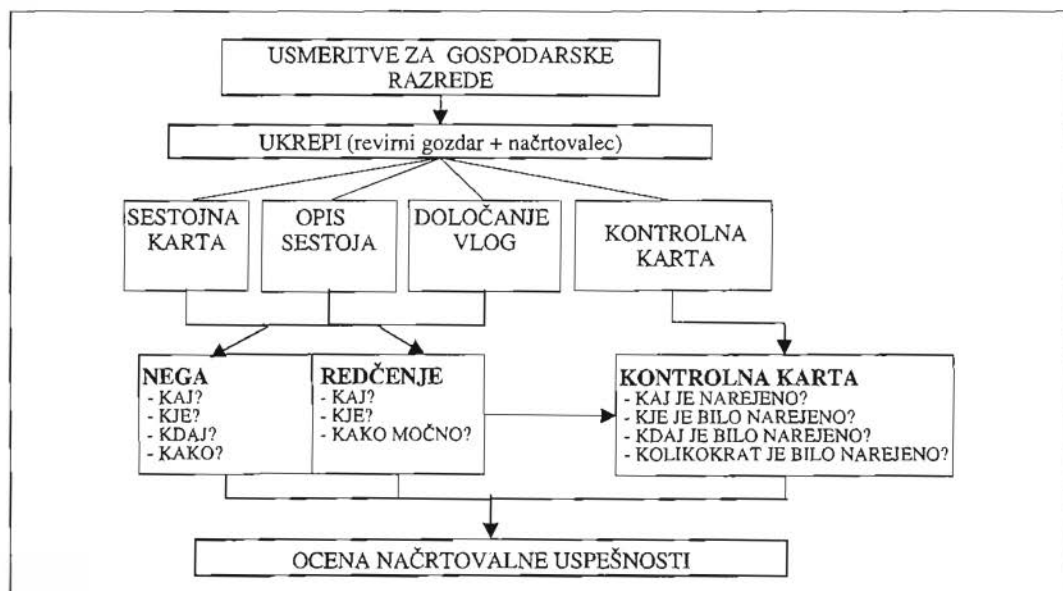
USMERITVE ZA GOSPODARSKE RAZREDE

UKREPI (revirni gozdar + načrtovalec)

SESTOJNA KARTA

OPIS SESTOJA

DOLOČANJE VLOG

KONTROLNA KARTA

NEGA
- KAJ?
- KJE?
- KDAJ?
- KAKO?

REDČENJE
- KAJ?
- KJE?
- KAKO MOČNO?

KONTROLNA KARTA
- KAJ JE NAREJENO?
- KJE JE BILO NAREJENO?
- KDAJ JE BILO NAREJENO?
- KOLIKOKRAT JE BILO NAREJENO?

OCENA NAČRTOVALNE USPEŠNOSTI